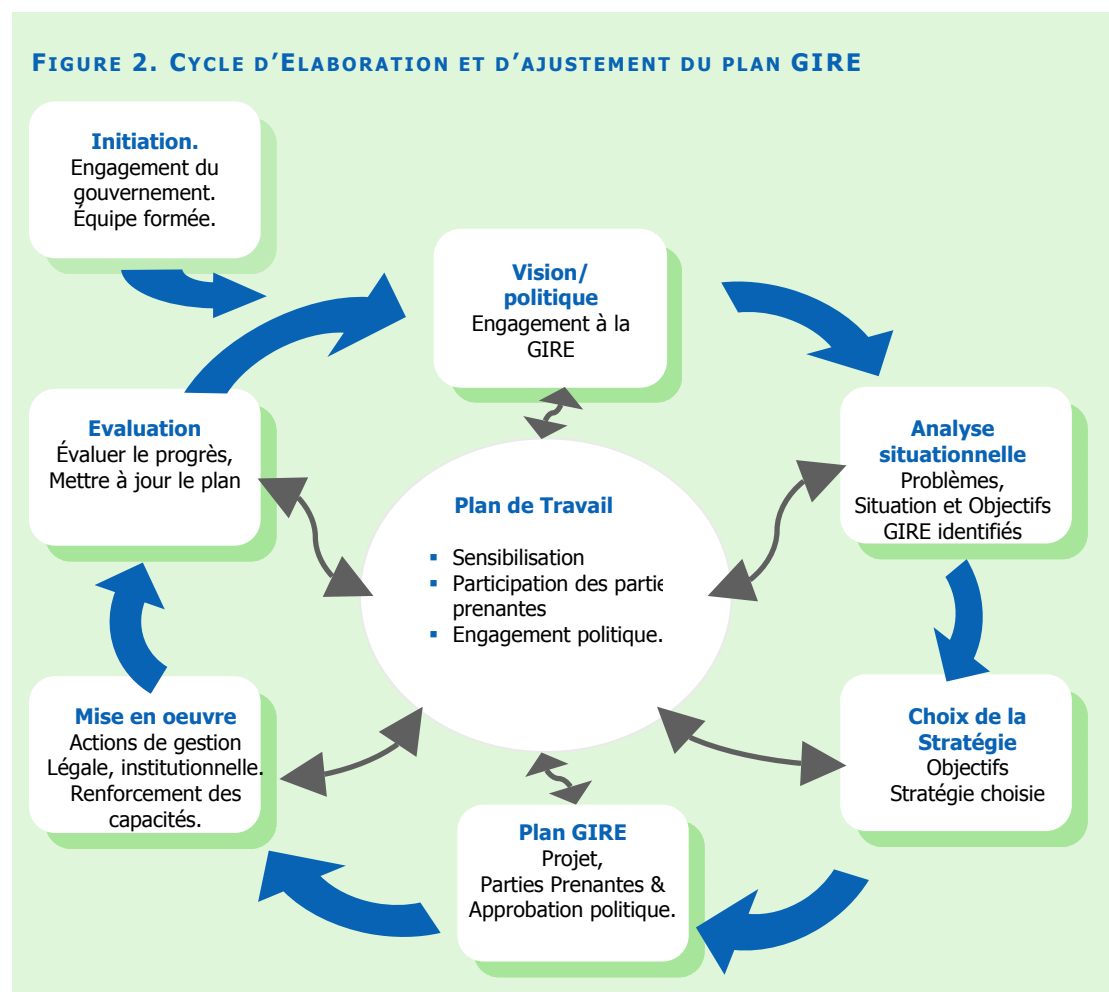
FIGURE 2. CYCLE D'ELABORATION ET D'AJUSTEMENT DU PLAN GIRE

Initiation.
Engagement du gouvernement.
Équipe formée.

Vision/ politique
Engagement à la GIRE

Analyse situationnelle
Problèmes, Situation et Objectifs GIRE identifiés

Choix de la Stratégie
Objectifs
Stratégie choisie

Plan GIRE
Projet,
Parties Prenantes & Approbation politique.

Mise en oeuvre
Actions de gestion
Légale, institutionnelle.
Renforcement des capacités.

Evaluation
Évaluer le progrès,
Mettre à jour le plan

Plan de Travail

- Sensibilisation
- Participation des partie prenantes
- Engagement politique.